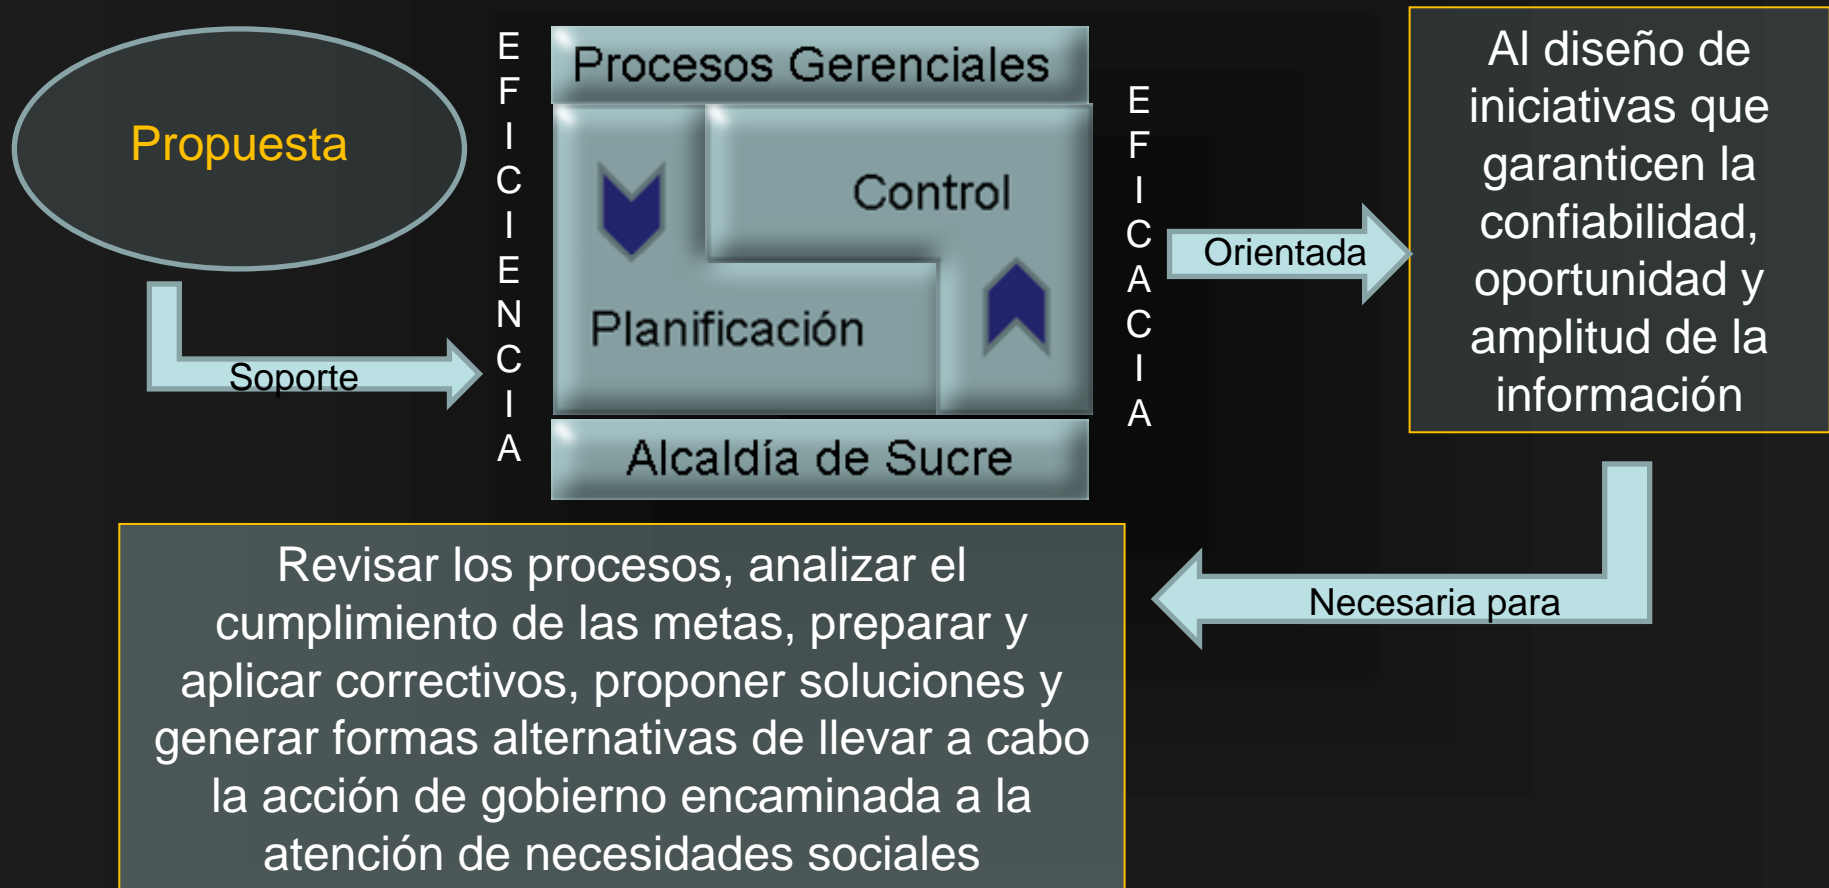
Propuesta

Soporte

EFICIENCIA

Procesos Gerenciales

Control

Planificación

Alcaldía de Sucre

EFICACIA

Orientada

Al diseño de iniciativas que garanticen la confiabilidad, oportunidad y amplitud de la información

Necesaria para

Revisar los procesos, analizar el cumplimiento de las metas, preparar y aplicar correctivos, proponer soluciones y generar formas alternativas de llevar a cabo la acción de gobierno encaminada a la atención de necesidades sociales